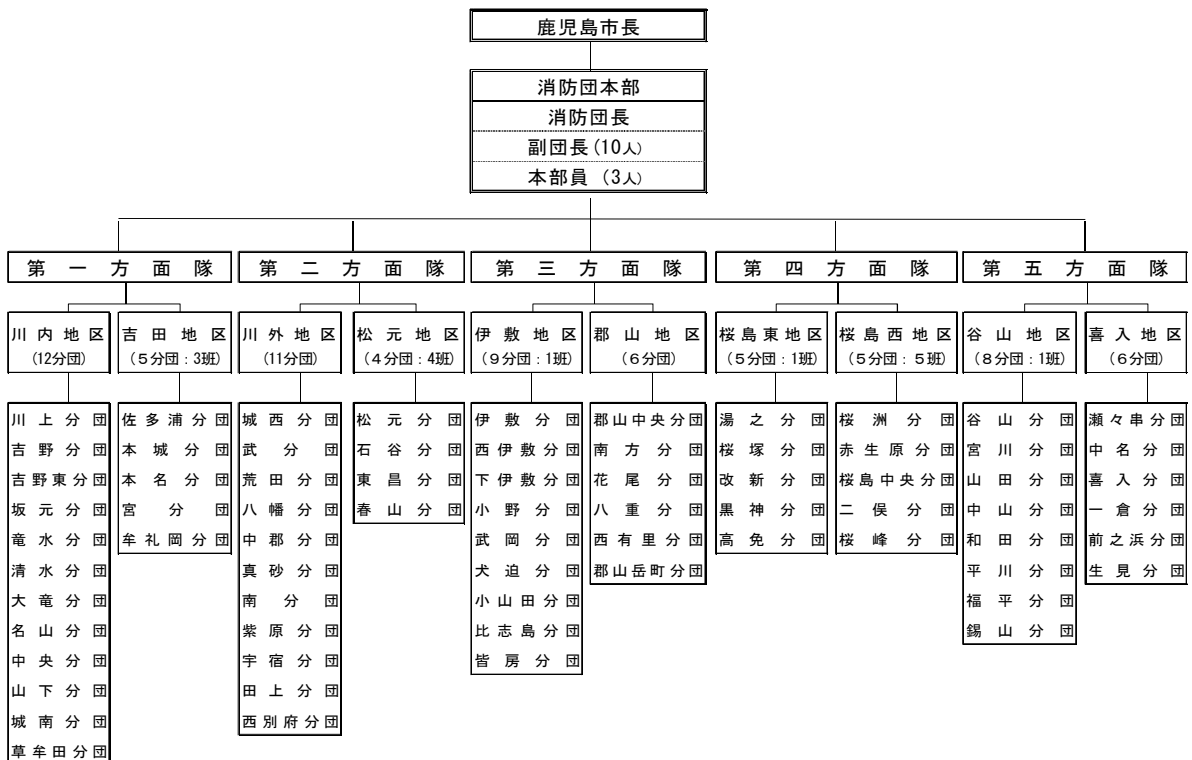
鹿児島市長

消防団本部
消防団長
副団長(10人)
本部員 (3人)

第一方面隊

川内地区
(12分団)

川上分団
吉野分団
吉野東分団
坂元分団
竜水分団
清水分団
大竜分団
名山分団
中央分団
山下分団
城南分団
草牟田分団

吉田地区
(5分団:3班)

佐多浦分団
本城分団
本名分団
宮分団
牟礼岡分団

第二方面隊

川外地区
(11分団)

城西分団
武分団
荒田分団
八幡分団
中郡分団
真砂分団
南分団
紫原分団
宇宿分団
田上分団
西別府分団

松元地区
(4分団:4班)

松元分団
石谷分団
東昌分団
春山分団

第三方面隊

伊敷地区
(9分団:1班)

伊敷分団
西伊敷分団
下伊敷分団
小野分団
武岡分団
犬迫分団
小山田分団
比志島分団
皆房分団

郡山地区
(6分団)

郡山中央分団
南方分団
花尾分団
八重分団
西有里分団
郡山岳町分団

第四方面隊

桜島東地区
(5分団:1班)

湯之分団
桜塚分団
改新分団
黒神分団
高免分団

桜島西地区
(5分団:5班)

桜洲分団
赤生原分団
桜島中央分団
二俣分団
桜峰分団

第五方面隊

谷山地区
(8分団:1班)

谷山分団
宮川分団
山田分団
中山分団
和田分団
平川分団
福平分団
錫山分団

喜入地区
(6分団)

瀬々串分団
中名分団
喜入分団
一倉分団
前之浜分団
生見分団